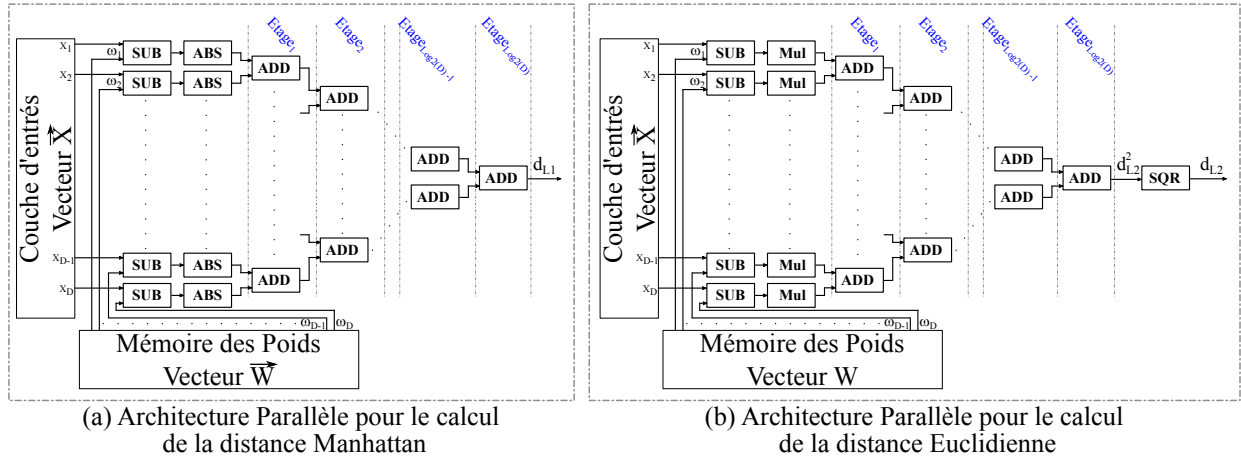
Couche d'entrés
Vecteur $\vec{X}$

$x_1$
$x_2$
$x_{D-1}$
$x_D$

$\omega_1$
$\omega_2$

Etage$_1$
Etage$_2$
Etage$_{Log2(D)-1}$
Etage$_{Log2(D)}$

SUB
ABS
SUB
ABS
ADD
ADD
ADD
ADD
ADD
ADD
SUB
ABS
SUB
ABS
ADD

$d_{L1}$

$\omega_{D-1}$
$\omega_D$

Mémoire des Poids
Vecteur $\vec{W}$

(a) Architecture Parallèle pour le calcul de la distance Manhattan

Couche d'entrés
Vecteur $\vec{X}$

$x_1$
$x_2$
$x_{D-1}$
$x_D$

$\omega_1$
$\omega_2$

Etage$_1$
Etage$_2$
Etage$_{Log2(D)-1}$
Etage$_{Log2(D)}$

SUB
Mul
SUB
Mul
ADD
ADD
ADD
ADD
ADD
ADD
SUB
Mul
SUB
Mul
ADD
SQR

$d_{L2}^2$
$d_{L2}$

$\omega_{D-1}$
$\omega_D$

Mémoire des Poids
Vecteur W

(b) Architecture Parallèle pour le calcul de la distance Euclidienne